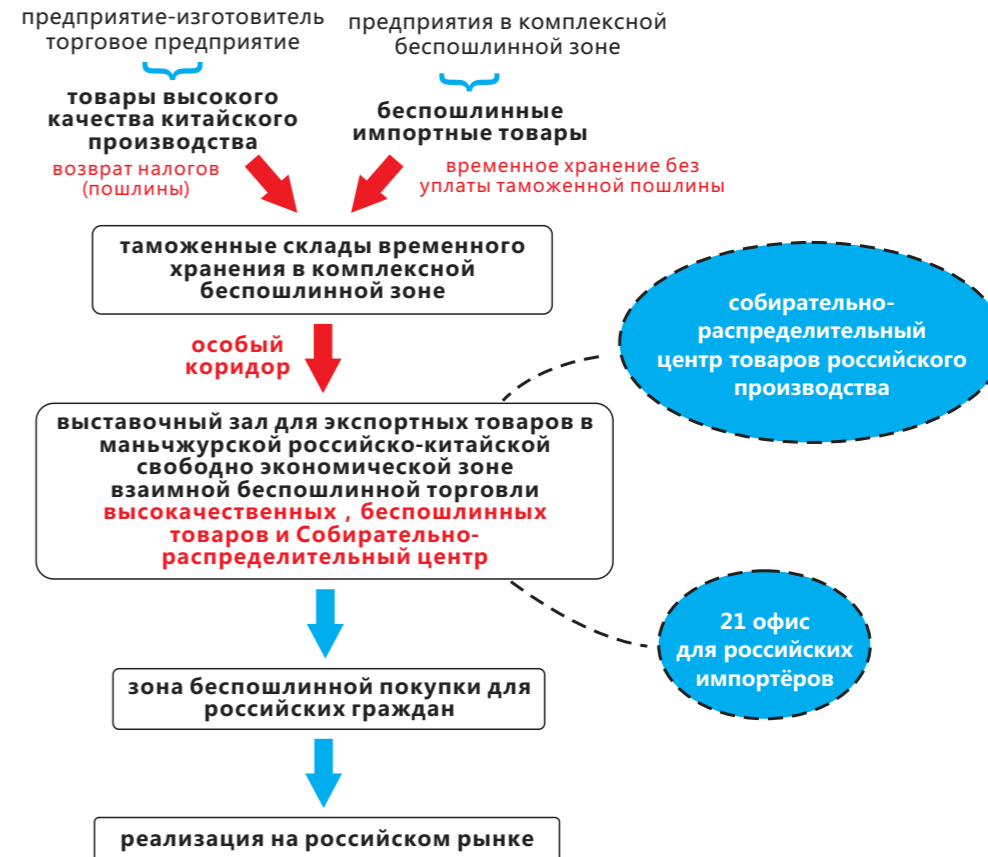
предприятие-изготовитель
торговое предприятие

предприятия в комплексной беспошлинной зоне

товары высокого качества китайского производства

беспошлинные импортные товары

возврат налогов (пошлины)

временное хранение без уплаты таможенной пошлины

таможенные склады временного хранения в комплексной беспошлинной зоне

собирательно-распределительный центр товаров российского производства

особый коридор

выставочный зал для экспортных товаров в маньчжурской российско-китайской свободно экономической зоне взаимной беспошлинной торговли
высокачественных，беспошлинных товаров и Собирательно-распределительный центр

21 офис для российских импортёров

зона беспошлинной покупки для российских граждан

реализация на российском рынке